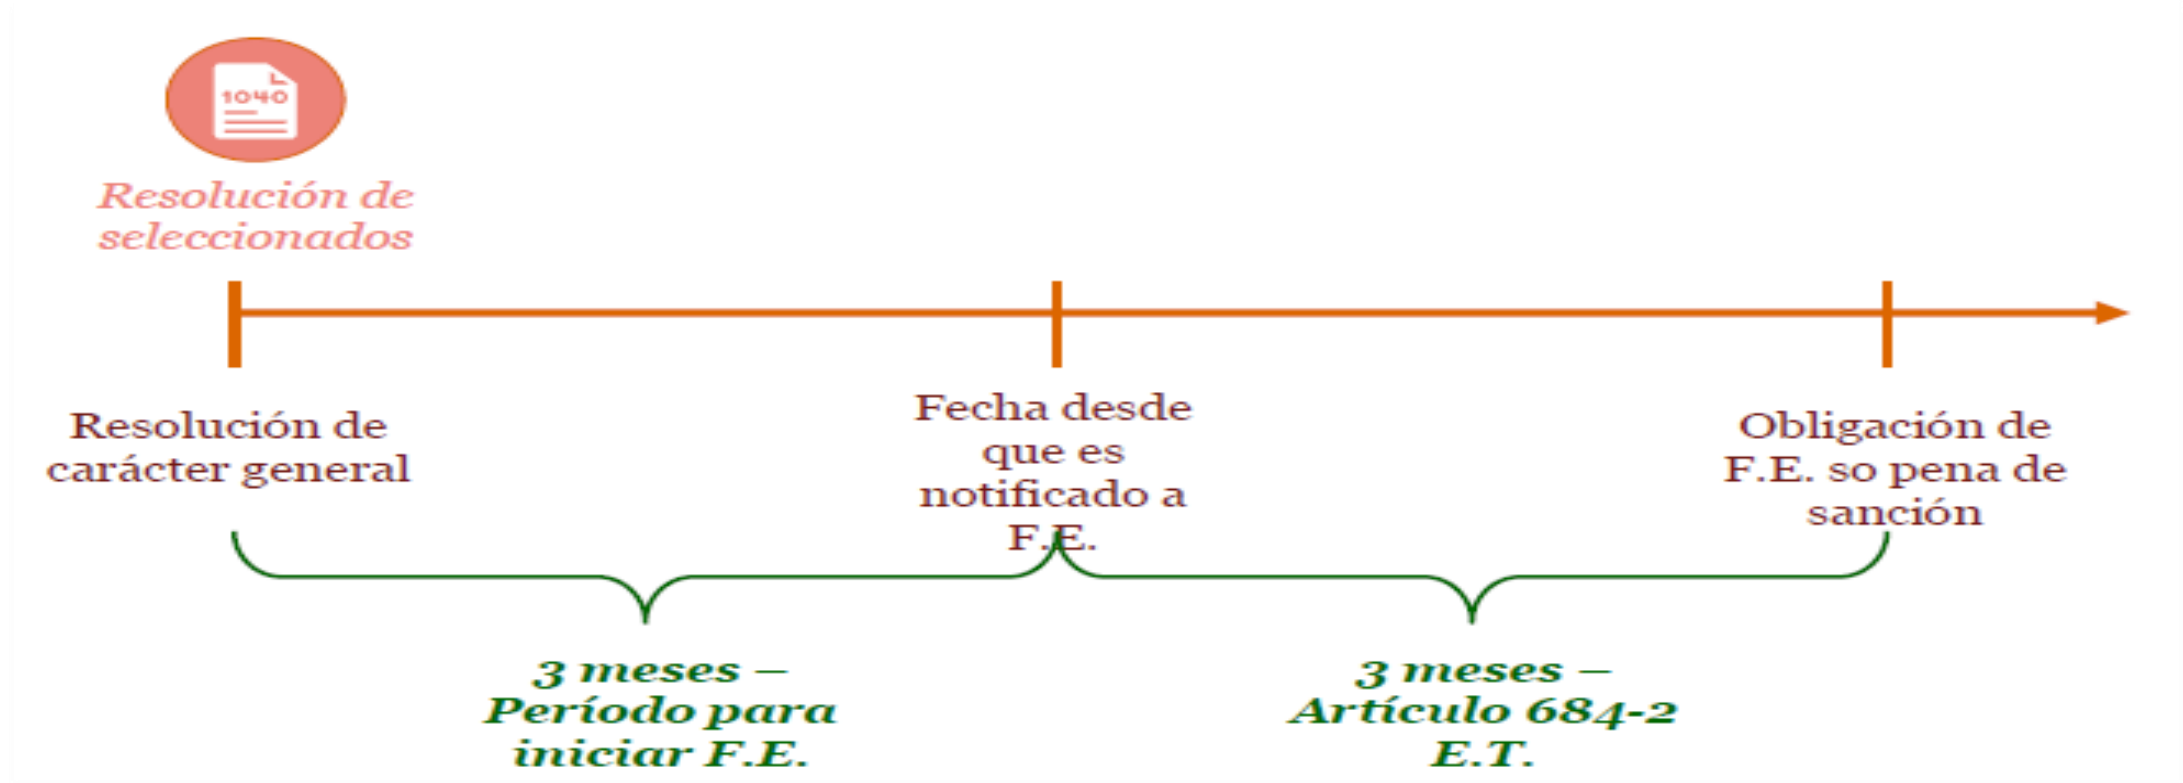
1040

Resolución de seleccionados

Resolución de carácter general

Fecha desde que es notificado a F.E.

Obligación de F.E. so pena de sanción

3 meses – Período para iniciar F.E.

3 meses – Artículo 684-2 E.T.